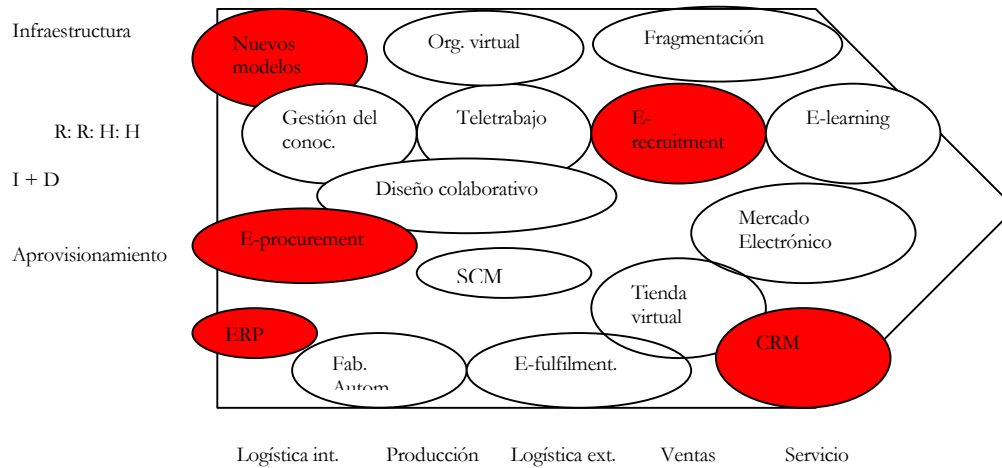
Infraestructura

R: R: H: H

I + D

Aprovisionamiento

Nuevos modelos

Org. virtual

Fragmentación

Gestión del conoc.

Teletrabajo

E-recruitment

E-learning

Diseño colaborativo

E-procurement

Mercado Electrónico

SCM

Tienda virtual

ERP

CRM

Fab. Autom

E-fulfilment.

Logística int.

Producción

Logística ext.

Ventas

Servicio